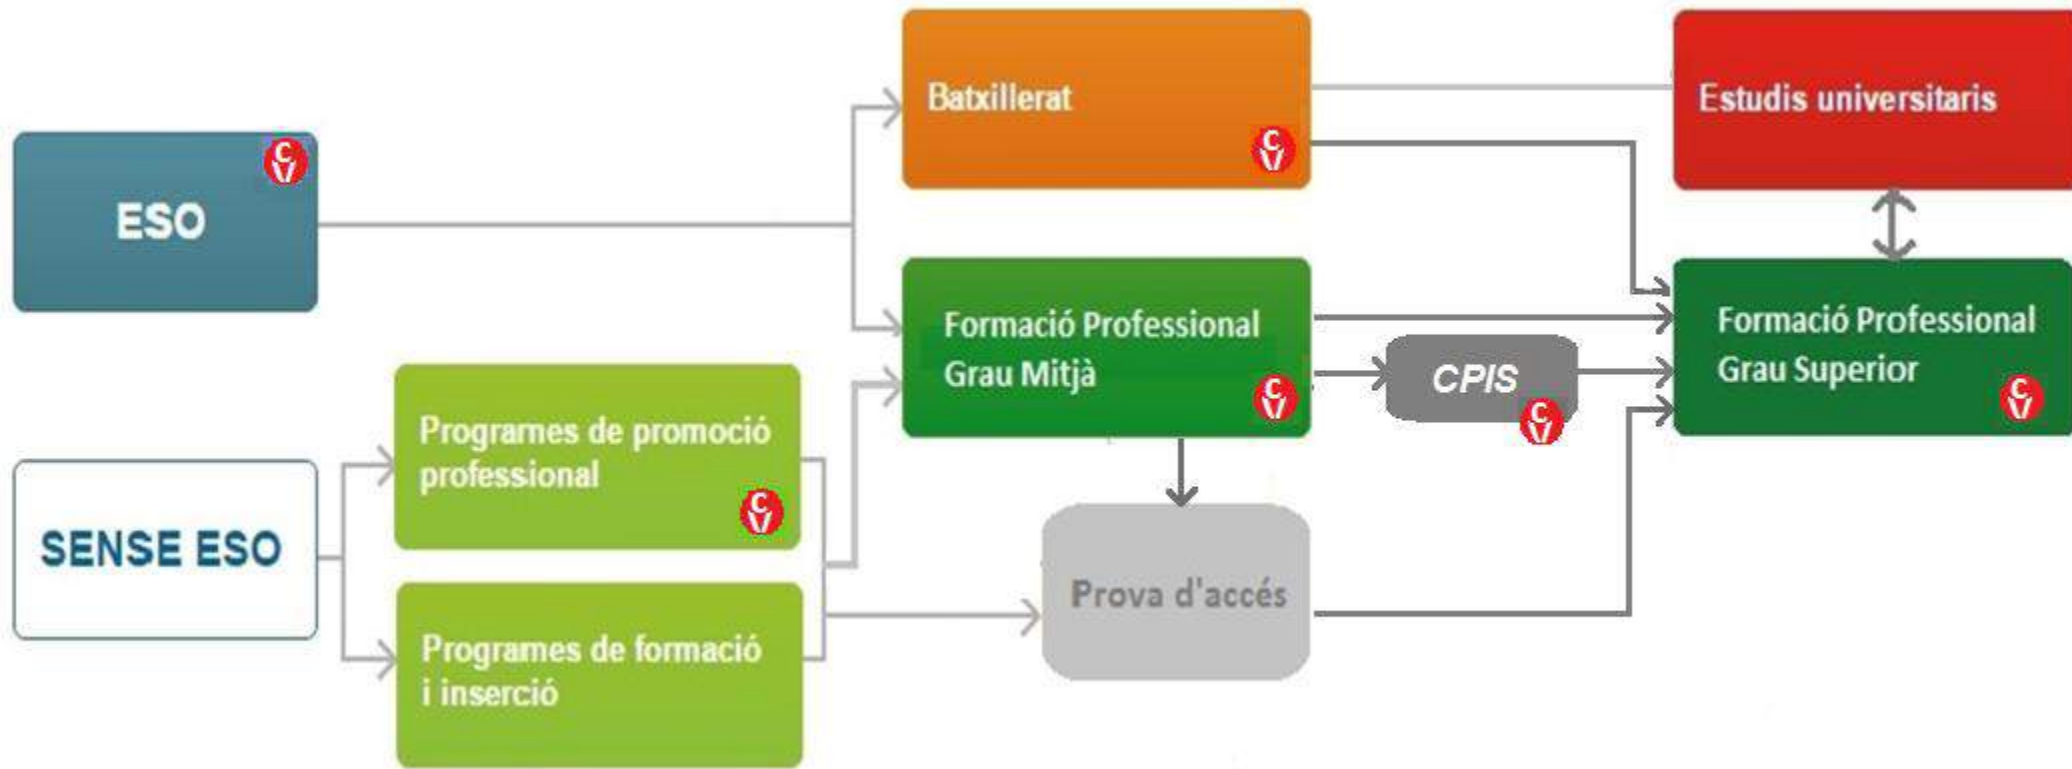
ESO

SENSE ESO

Batxillerat

Estudis universitaris

Formació Professional Grau Mitjà

CPIS

Formació Professional Grau Superior

Programes de promoció professional

Programes de formació i inserció

Prova d'accés